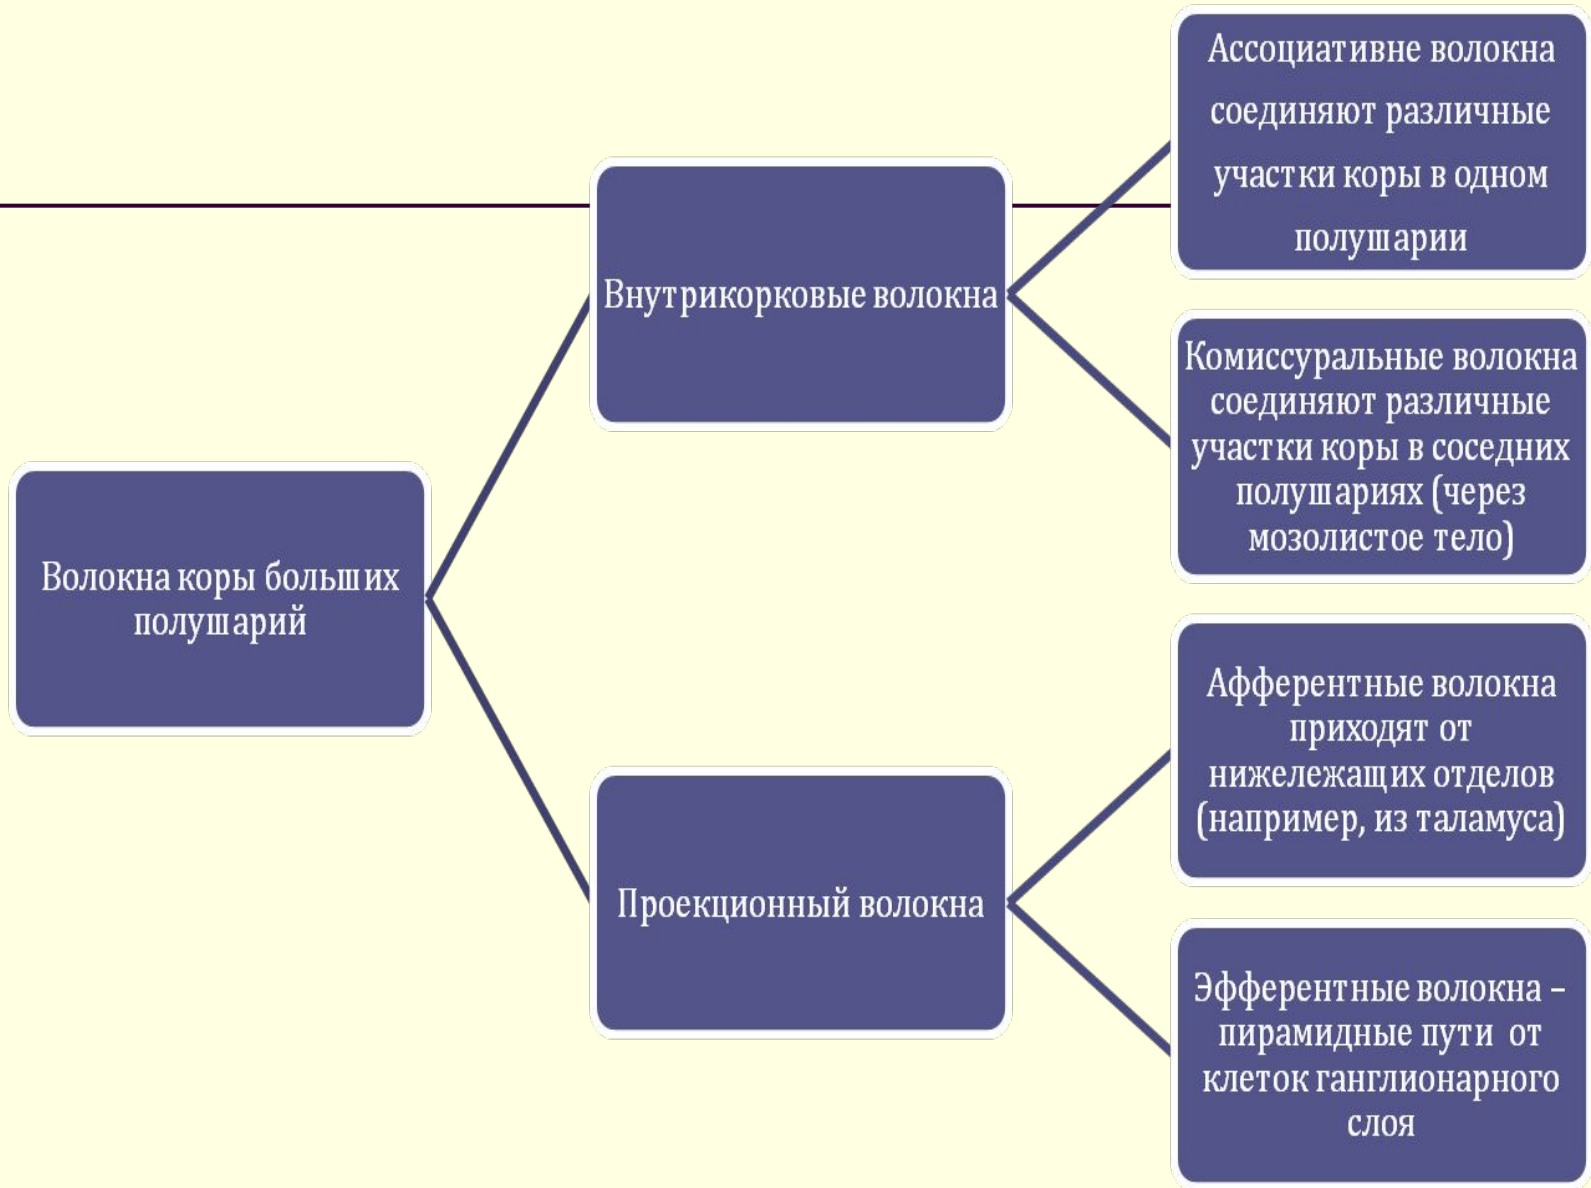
Волокна коры больших полушарий

Внутрикорковые волокна

Ассоциативне волокна соединяют различные участки коры в одном полушарии

Комиссуральные волокна соединяют различные участки коры в соседних полушариях (через мозолистое тело)

Проекционный волокна

Афферентные волокна приходят от нижележащих отделов (например, из таламуса)

Эфферентные волокна – пирамидные пути от клеток ганглионарного слоя